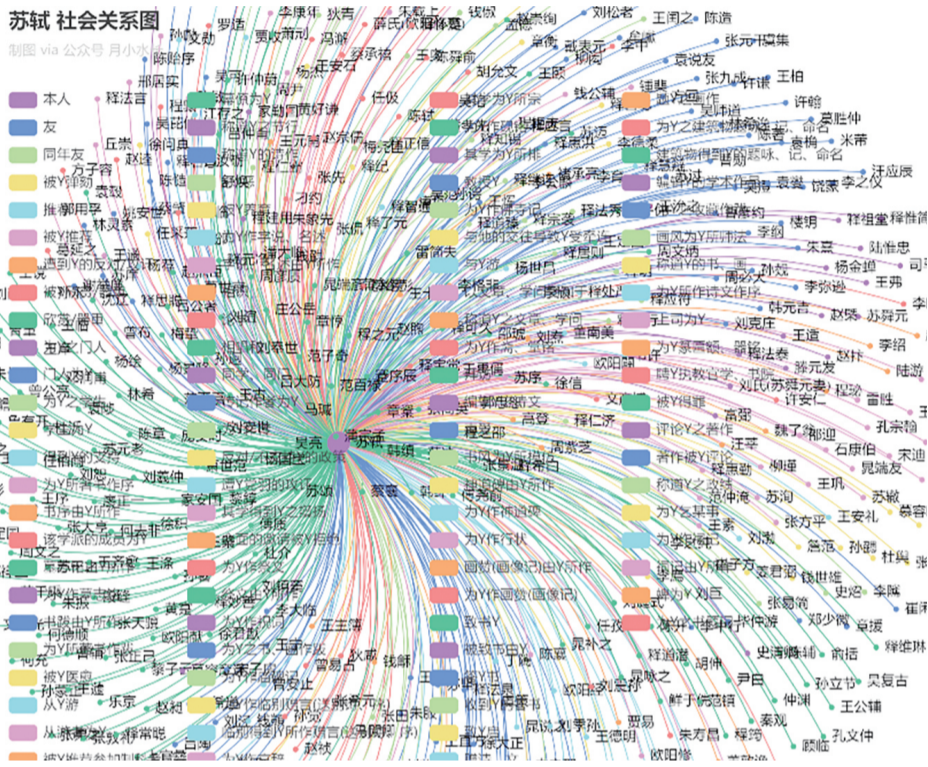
苏轼 社会关系图
制图 via 公众号 月小水长

本人
友
同年友
被Y荐举
推荐
被Y推荐
曾到Y的反对派
被新派贬
欣赏(评价)
知己/门人
门人/弟子
为Y之学
与Y往来
任职
为Y撰碑
书法由Y所作
该学派的成员为
为Y下
被Y授
为Y所
被Y医之
从Y游
从学于Y
被Y推荐

为Y所宗
为Y所作
同学于Y
为Y所推
为Y所作
为Y所授
为Y所评
为Y作行状
画赞(画像记)由Y所作
为Y作画赞(画像记)
致书Y
为Y作传
为Y之建筑物作题跋、记、命名
为Y所作的题跋、记、命名
被Y举荐
上司为Y
为Y撰墓志铭
为Y撰墓铭、墓碣、谥议
被Y评价
评论Y之著作
著作被Y评论
称赞Y之著作
为Y之某事
为Y作墓志

苏轼
吴亮
黄庭坚
苏辙
秦观
晁补之
张耒
陈师道
王安石
欧阳修
司马光
文彦博
范祖禹
刘攽
曾巩
孔平仲
米芾
李之仪
王诜
佛印
参寥
钱勰
孙觉
张方平
王巩
赵抃
韩琦
吕公著
程颐